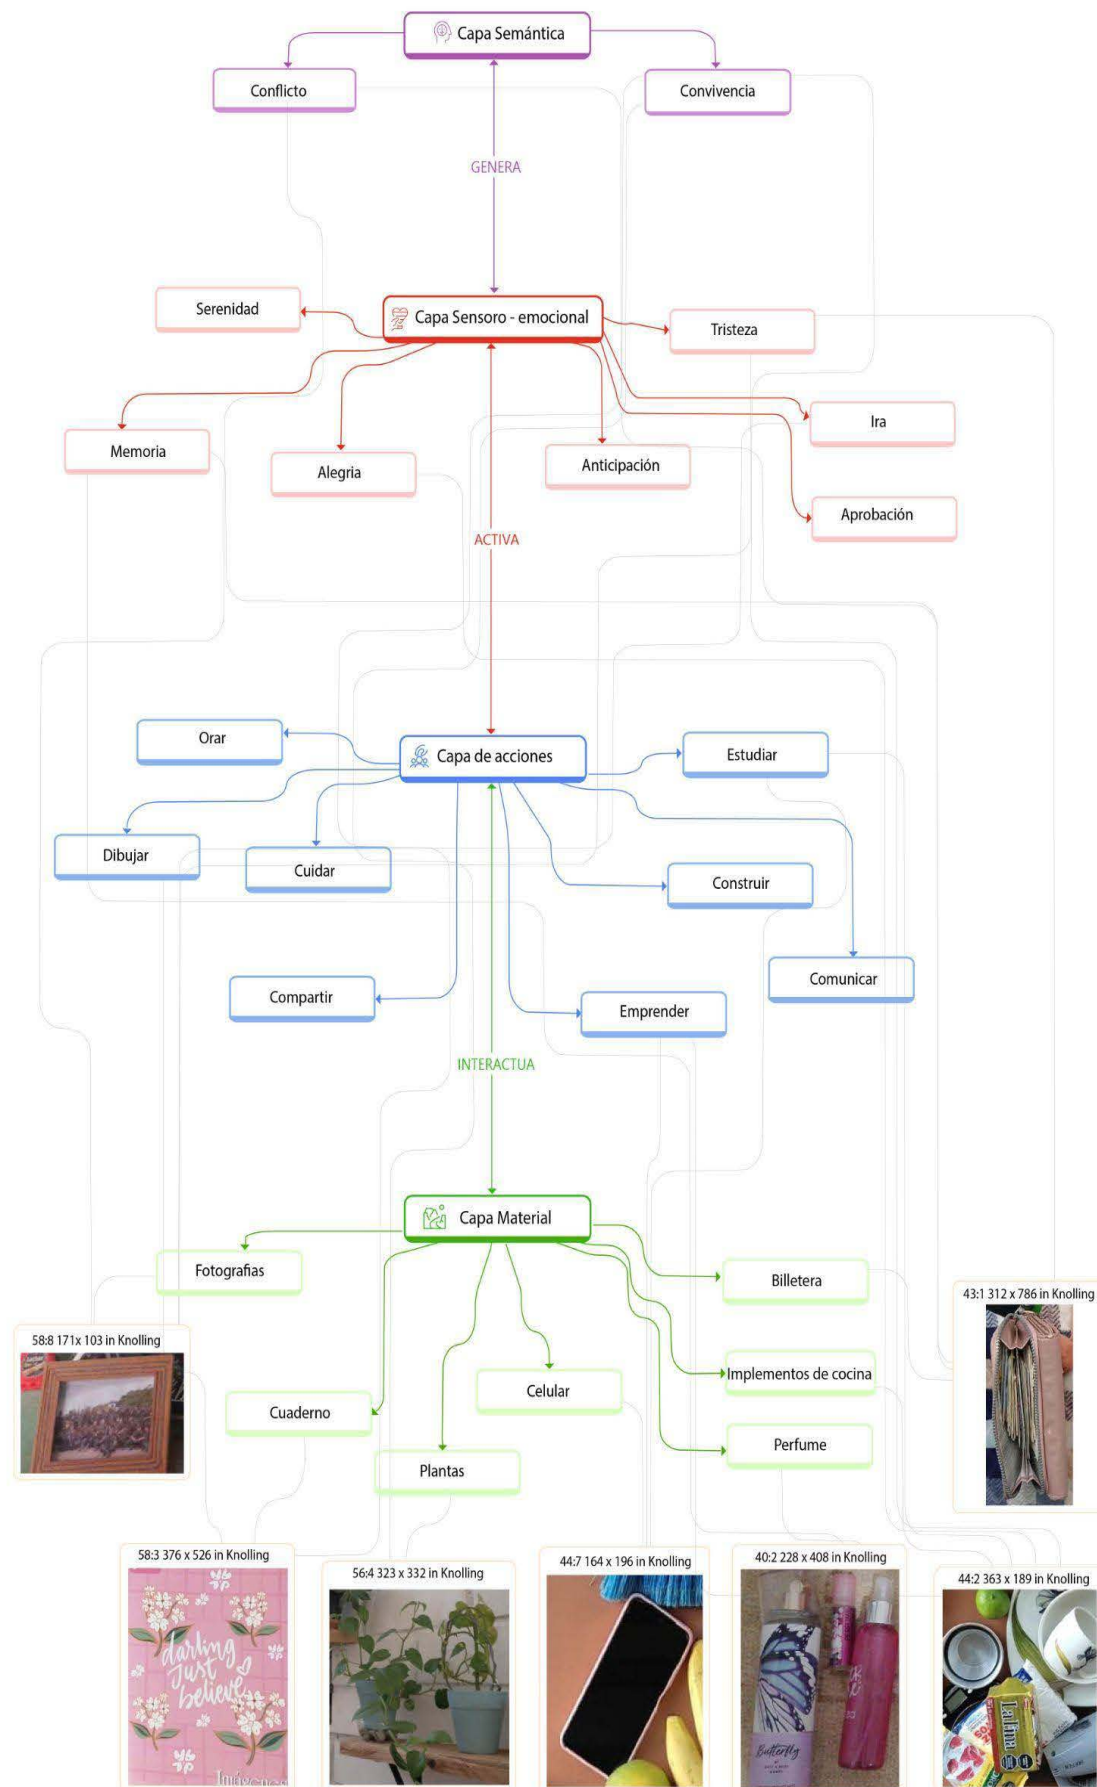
Capa Semántica

Conflicto

Convivencia

GENERA

Serenidad

Capa Sensoro - emocional

Tristeza

Ira

Memoria

Alegria

Anticipación

Aprobación

ACTIVA

Orar

Capa de acciones

Estudiar

Dibujar

Cuidar

Construir

Comunicar

Compartir

Emprender

INTERACTUA

Capa Material

Fotografias

Billetera

43:1 312 x 786 in Knolling

58:8 171x 103 in Knolling

Implementos de cocina

Cuaderno

Celular

Perfume

Plantas

58:3 376 x 526 in Knolling

darling just believe

56:4 323 x 332 in Knolling

44:7 164 x 196 in Knolling

40:2 228 x 408 in Knolling

Butterfly

44:2 363 x 189 in Knolling

Lalina